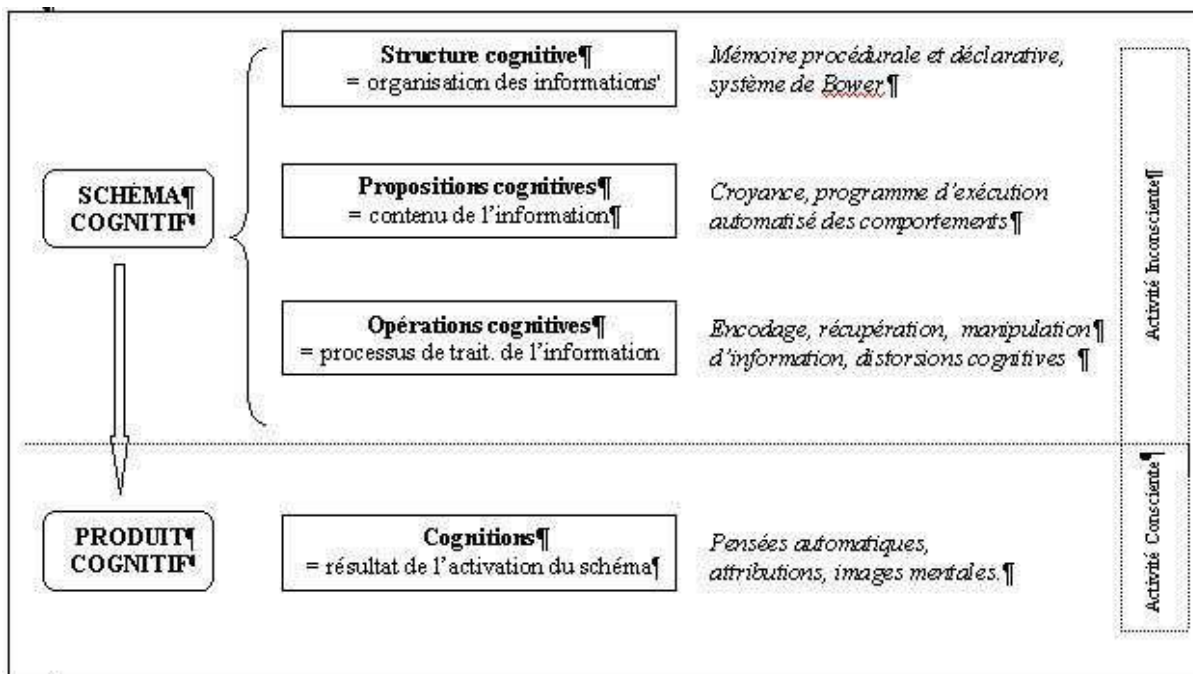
SCHÉMA¶ COGNITIF

Structure cognitive¶
= organisation des informations'

Mémoire procédurale et déclarative, système de Bower¶

Propositions cognitives¶
= contenu de l'information¶

Croyance, programme d'exécution automatisé des comportements¶

Opérations cognitives¶
= processus de trait. de l'information

Encodage, récupération, manipulation¶ d'information, distorsions cognitives ¶

Activité Inconsciente¶

PRODUIT¶ COGNITIF

Cognitions¶
= résultat de l'activation du schéma¶

Pensées automatiques, attributions, images mentales.¶

Activité Consciente¶